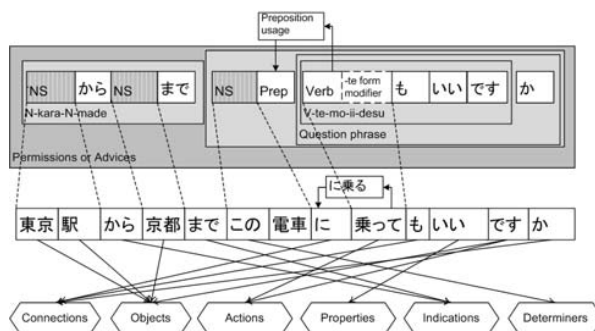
Preposition usage

NS から NS まで
N-kara-N-made

NS Prep Verb -te form modifier も いい です か
V-te-mo-ii-desu
Question phrase

Permissions or Advices

に乗る

東京 駅 から 京都 まで この 電車 に 乗って も いい です か

Connections
Objects
Actions
Properties
Indications
Determiners